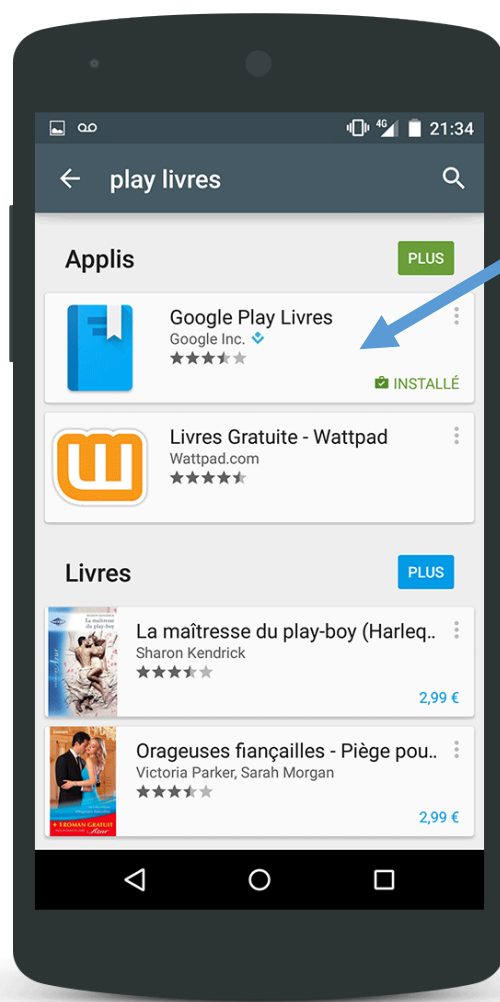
4G 21:34

play livres

Applis

PLUS

Google Play Livres
Google Inc.

INSTALLÉ

Livres Gratuite - Wattpad
Wattpad.com

Livres

PLUS

La maîtresse du play-boy (Harleq...
Sharon Kendrick

2,99 €

Orageuses fiançailles - Piège pou...
Victoria Parker, Sarah Morgan

2,99 €